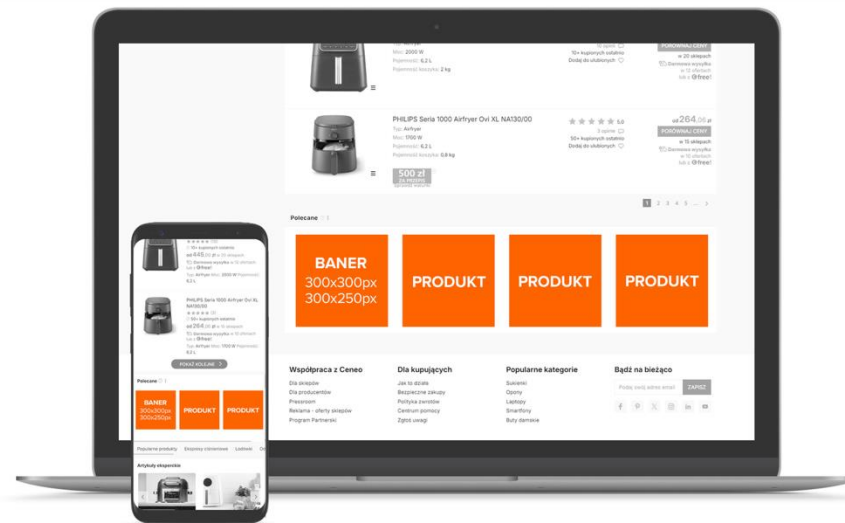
Moc: 2000 W
Pojemność: 6,2 L
Pojemność koszyka: 2 kg
5 opinii
10+ kupionych ostatnio
Dodaj do ulubionych
PORÓWNAJ CENY
w 25 sklepach
Darmowa wysyłka w 10 sklepach
lub z Free!

PHILIPS Seria 1000 Airfryer Ovi XL NA130/00
Typ: Airfryer
Moc: 1700 W
Pojemność: 6,2 L
Pojemność koszyka: 0,8 kg
500 zł ZA ZAKUPY
5,0
5 opinii
50+ kupionych ostatnio
Dodaj do ulubionych
od 264,00 zł
PORÓWNAJ CENY
w 15 sklepach
Darmowa wysyłka w 10 sklepach
lub z Free!

1 2 3 4 5 ... >

Polecane

BANER 300x300px 300x250px
PRODUKT
PRODUKT
PRODUKT

Współpraca z Ceneo
Dla sklepów
Dla producentów
Pressroom
Reklama - oferty sklepów
Program Partnerski

Dla kupujących
Jak to działa
Bezpieczne zakupy
Polityka zwrotów
Centrum pomocy
Zgłoś uwagi

Popularne kategorie
Sukienki
Opony
Laptopy
Smartfony
Buty damskie

Bądź na bieżąco
Podaj swój adres email
ZAPISZ

10+ kupionych ostatnio
Darmowa wysyłka w 10 sklepach
od 445,00 zł w 25 sklepach
lub z Free!
Typ: Airfryer Moc: 2000 W Pojemność: 6,2 L

PHILIPS Seria 1000 Airfryer Ovi XL NA130/00
10+ kupionych ostatnio
Darmowa wysyłka w 10 sklepach
od 264,00 zł w 15 sklepach
lub z Free!
Typ: Airfryer Moc: 1700 W Pojemność: 6,2 L

POKAŻ KOLEJNE

Polecane

BANER 300x300px 300x250px
PRODUKT
PRODUKT

Popularne produkty
Ekspresy ciśnieniowe
Lodówki

Artykuły eksperckie